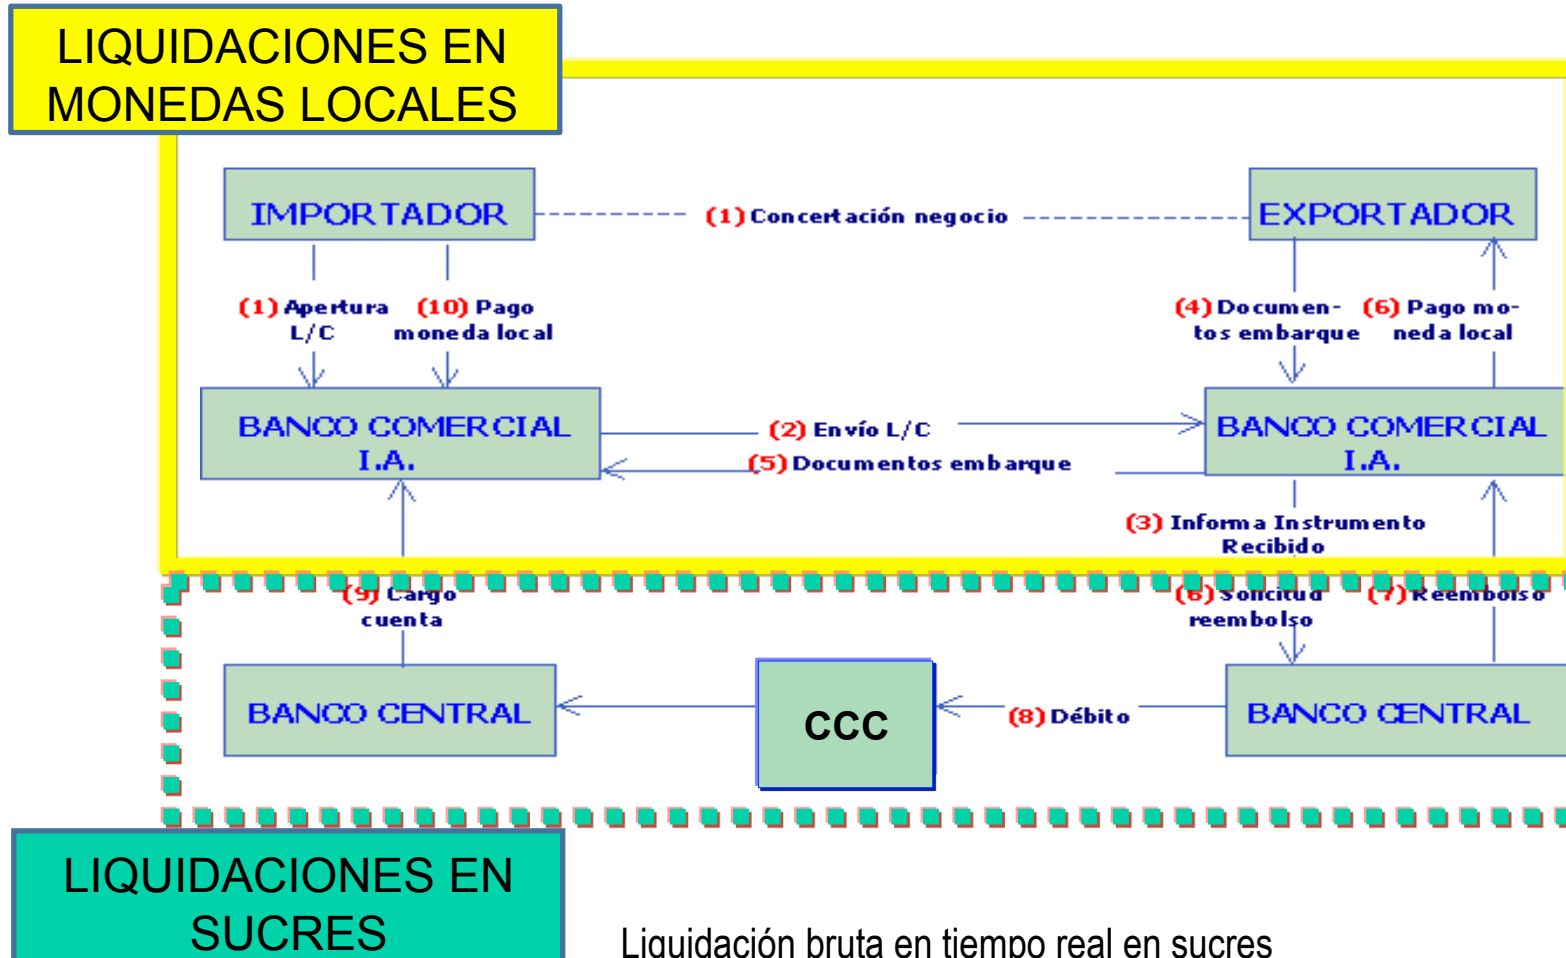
LIQUIDACIONES EN MONEDAS LOCALES

IMPORTADOR

(1) Concertación negocio

EXPORTADOR

(1) Apertura L/C

(10) Pago moneda local

(4) Documentos embarque

(6) Pago moneda local

BANCO COMERCIAL I.A.

(2) Envío L/C

(5) Documentos embarque

BANCO COMERCIAL I.A.

(3) Informa Instrumento Recibido

(9) Cargo cuenta

(6) Solicitud reembolso

(7) Reembolso

BANCO CENTRAL

CCC

(8) Débito

BANCO CENTRAL

LIQUIDACIONES EN SUCRES

Liquidación bruta en tiempo real en sucres